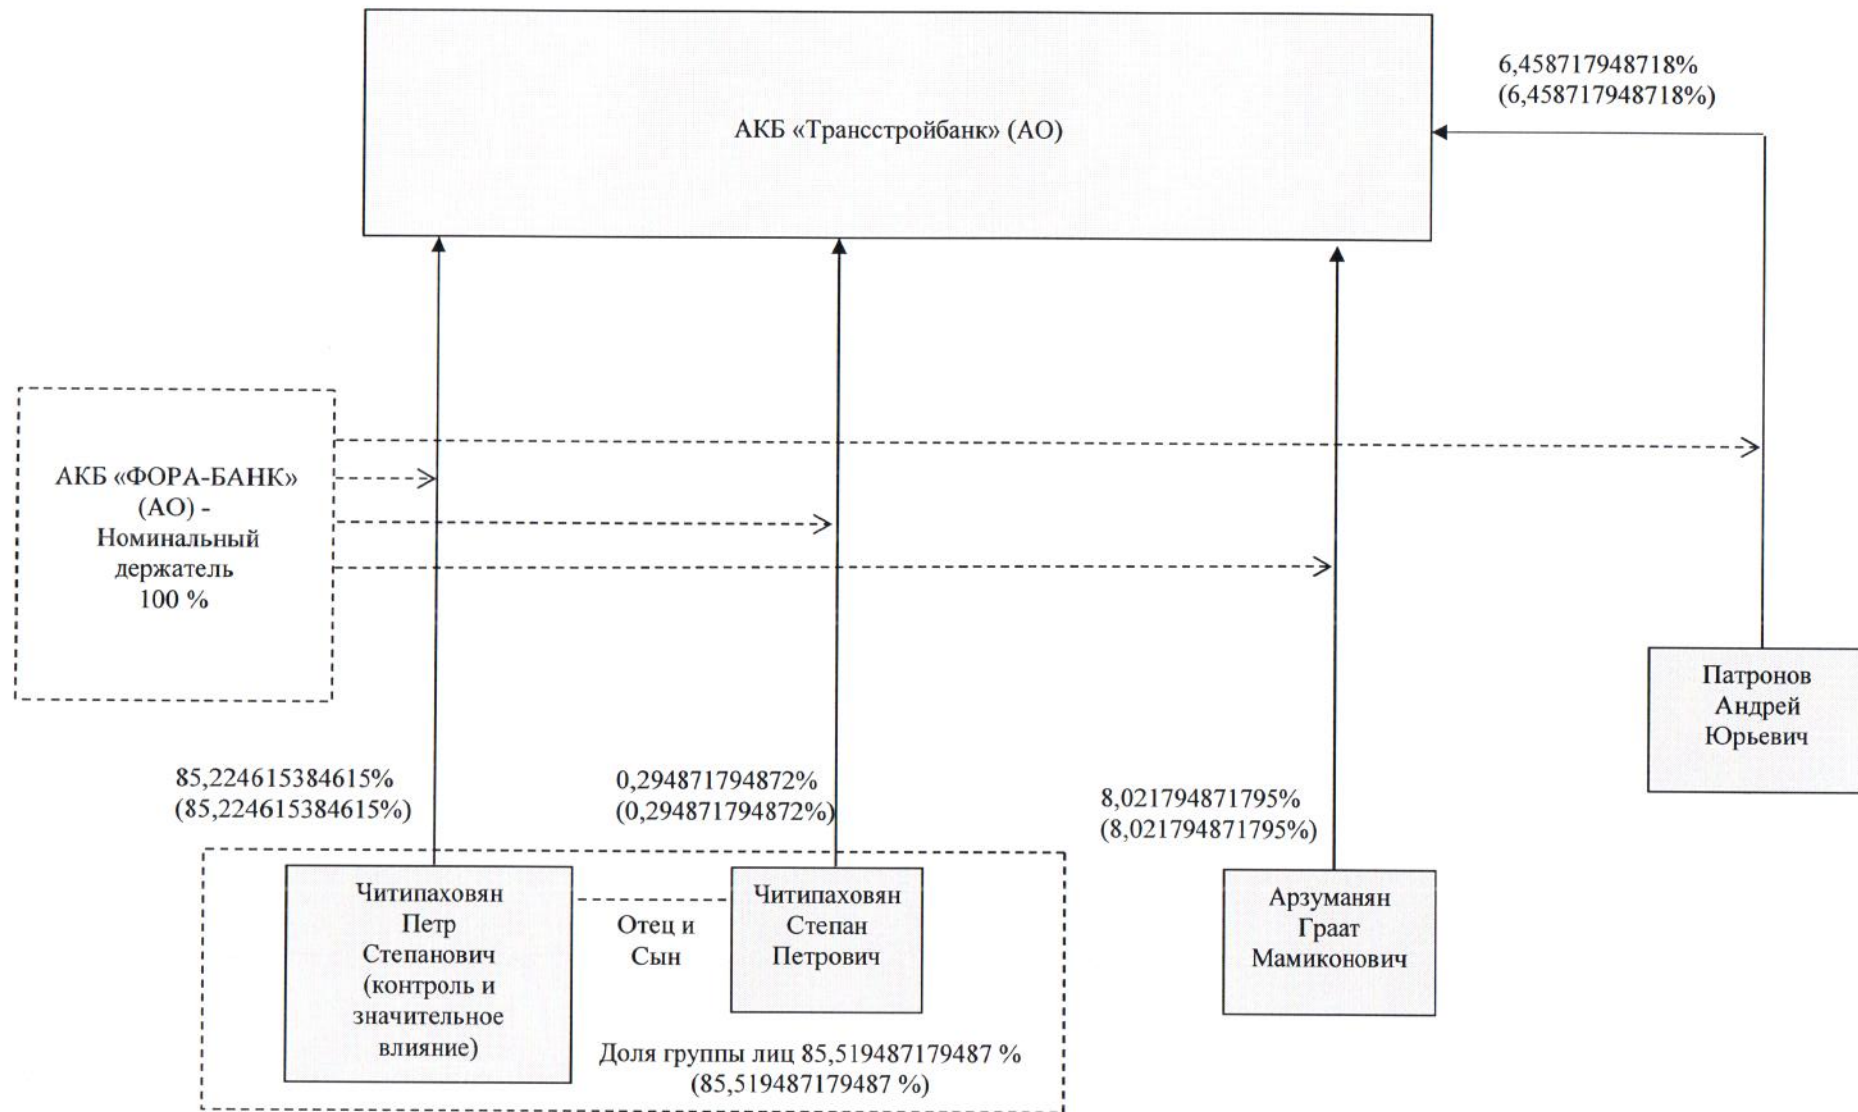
АКБ «Трансстройбанк» (АО)

6,458717948718%
(6,458717948718%)

АКБ «ФОРА-БАНК»
(АО) -
Номинальный
держатель
100 %

Патронов
Андрей
Юрьевич

85,224615384615%
(85,224615384615%)

0,294871794872%
(0,294871794872%)

8,021794871795%
(8,021794871795%)

Читипаховян
Петр
Степанович
(контроль и
значительное
влияние)

Отец и
Сын

Читипаховян
Степан
Петрович

Арзуманян
Граат
Мамиконович

Доля группы лиц 85,519487179487 %
(85,519487179487 %)